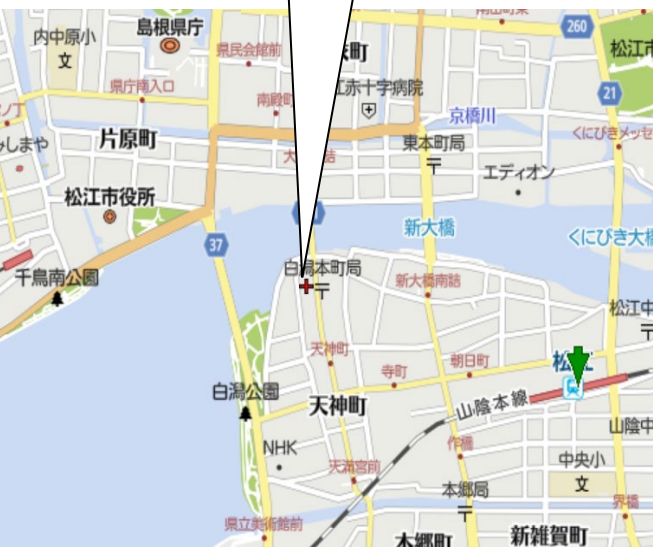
内中原小
文
島根県庁
県民会館前
殿町
県庁南入口
松江赤十字病院
南殿町
京橋川
片原町
東本町局
くにびきメッセ
しまや
大橋北詰
エディオン
松江市役所
新大橋
くにびき大橋
37
260
21
松江市
千鳥南公園
白潟本町局
新大橋南詰
松江中
天神町
朝日町
寺町
松江
白潟公園
天神町
山陰本線
山陰中
NHK
作橋
天満宮前
中央小
文
本郷局
県立美術館前
末次
本郷町
新雑賀町